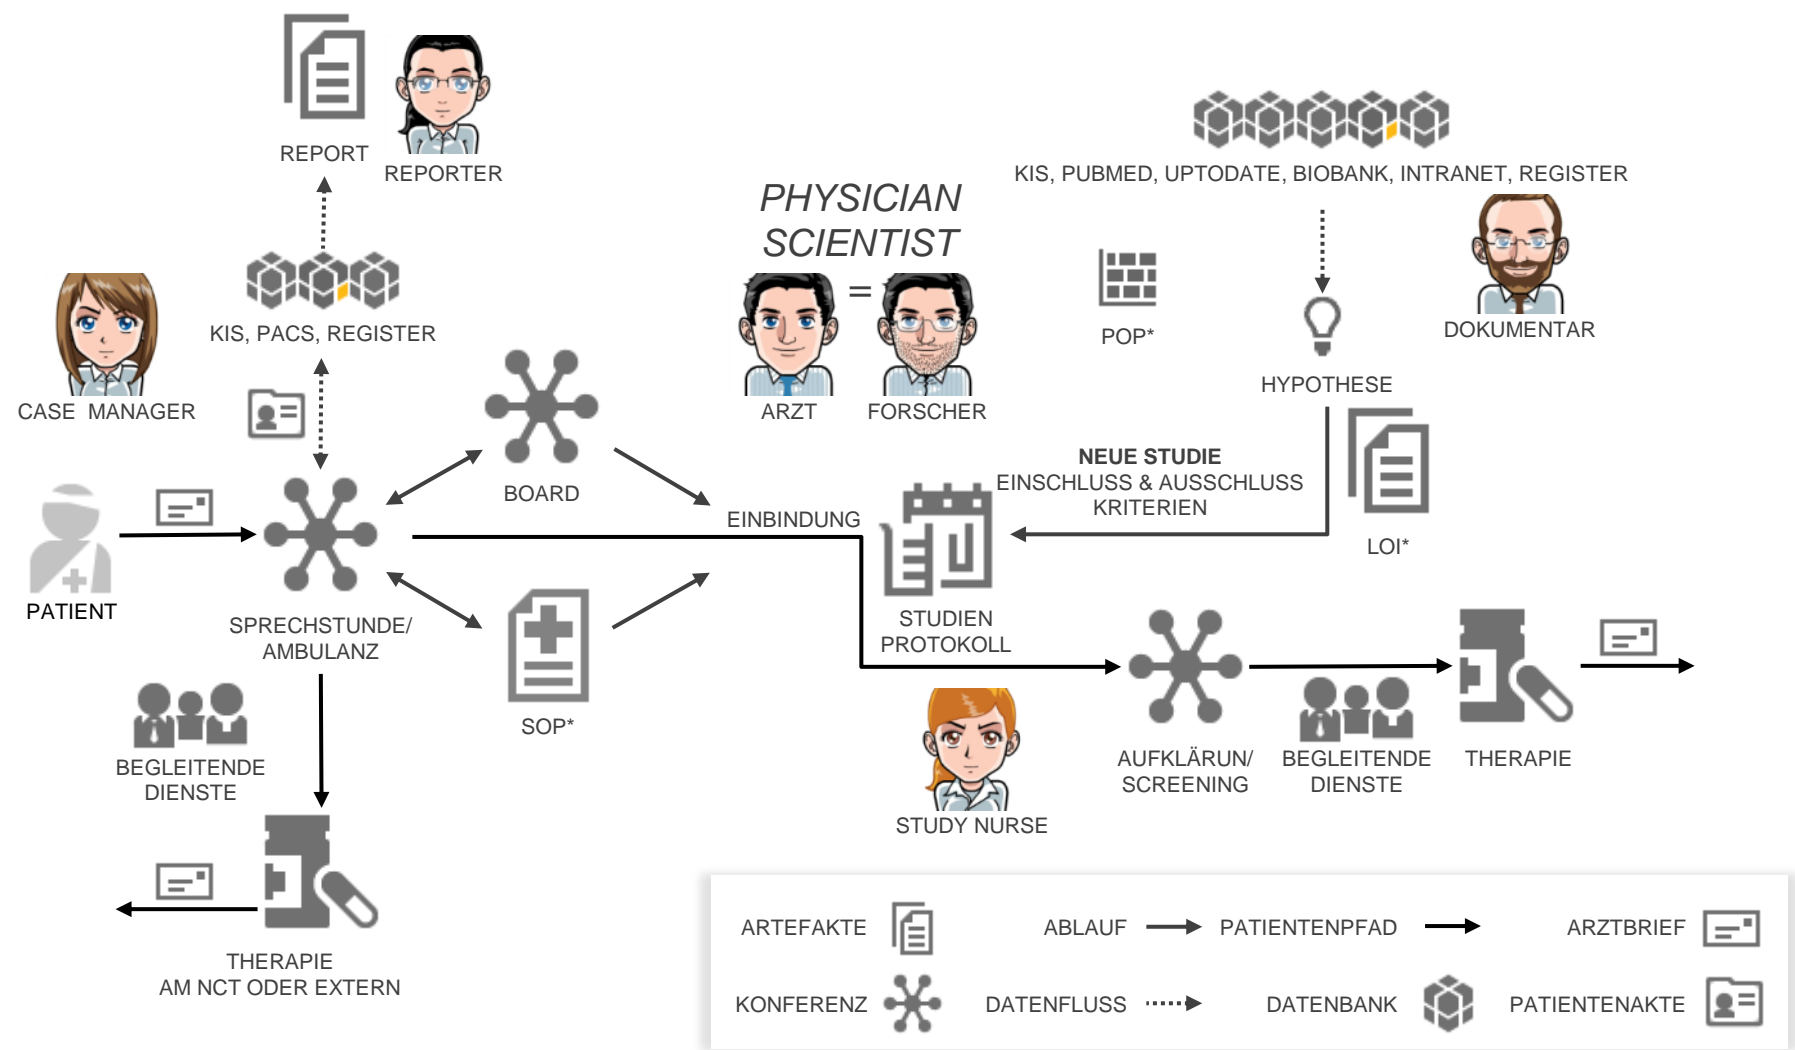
REPORT

REPORTER

PHYSICIAN SCIENTIST

KIS, PUBMED, UPTODATE, BIOBANK, INTRANET, REGISTER

KIS, PACS, REGISTER

=

ARZT

FORSCHER

POP*

HYPOTHESE

DOKUMENTAR

CASE MANAGER

BOARD

NEUE STUDIE
EINSCHLUSS & AUSSCHLUSS
KRITERIEN

EINBINDUNG

LOI*

PATIENT

SPRECHSTUNDE/
AMBULANZ

STUDIEN
PROTOKOLL

SOP*

BEGLEITENDE
DIENSTE

AUFKLÄRUN/
SCREENING

BEGLEITENDE
DIENSTE

THERAPIE

STUDY NURSE

THERAPIE
AM NCT ODER EXTERN

ARTEFAKTE

ABLAUF

PATIENTENPFAD

ARZTBRIEF

KONFERENZ

DATENFLUSS

DATENBANK

PATIENTENAKTE